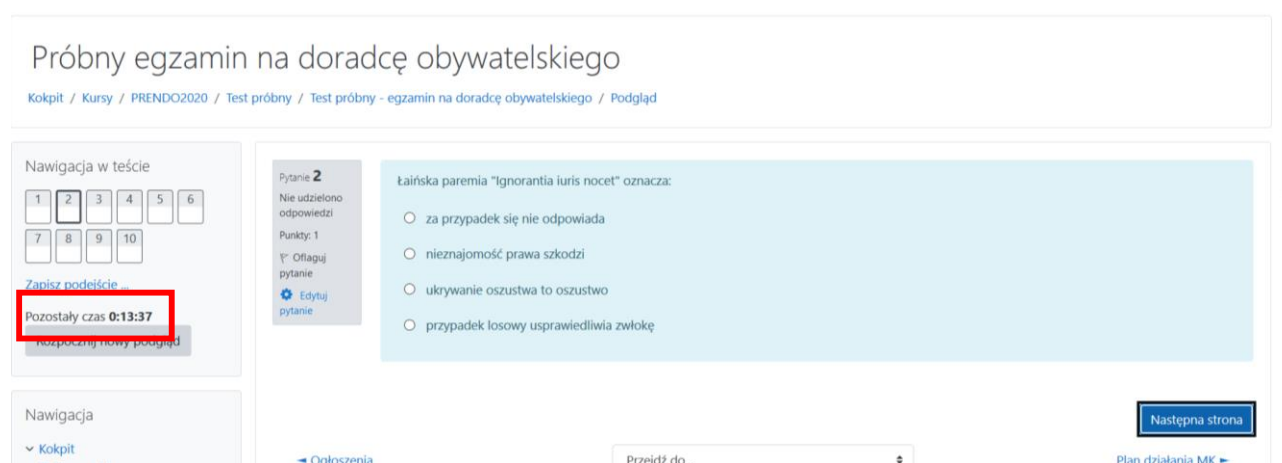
Próbny egzamin na doradcę obywatelskiego

Kokpit / Kursy / PRENDO2020 / Test próbny / Test próbny - egzamin na doradcę obywatelskiego / Podgląd

Nawigacja w teście

1 2 3 4 5 6
7 8 9 10

Zapisz podejście ...

Pozostały czas 0:13:37

Rozpocznij nowy podgląd

Nawigacja

Kokpit

Pytanie 2
Nie udzielono odpowiedzi
Punkty: 1
Oflaguj pytanie
Edytuj pytanie

Łaińska paremia "Ignorantia iuris nocet" oznacza:

za przypadek się nie odpowiada

nieznajomość prawa szkodzi

ukrywanie oszustwa to oszustwo

przypadek losowy usprawiedliwia zwłokę

Następna strona

◄ Ogłoszenia

Przejdź do...

Plan działania MK ►